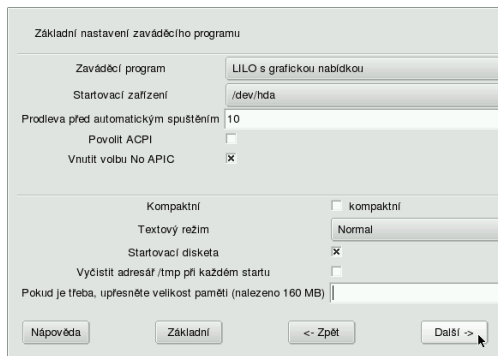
Základní nastavení zaváděcího programu

Zaváděcí program
LILO s grafickou nabídkou

Startovací zařízení
/dev/hda

Prodleva před automatickým spuštěním
10

Povolit ACPI

Vnutit volbu No APIC
x

Kompaktní
kompaktní

Textový režim
Normal

Startovací disketa
x

Vyčistit adresář /tmp při každém startu

Pokud je třeba, upřesněte velikost paměti (nalezeno 160 MB)

Nápověda
Základní
<- Zpět
Další ->